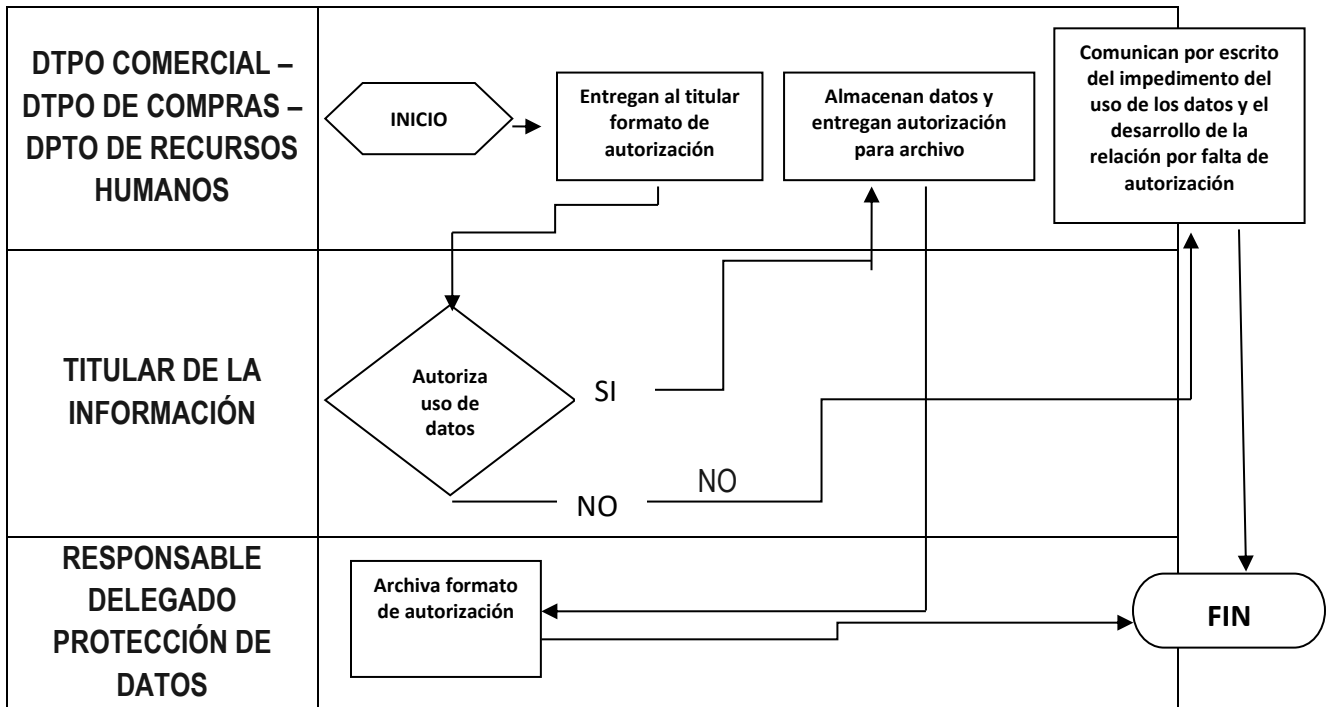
DTPO COMERCIAL – DTPO DE COMPRAS – DPTO DE RECURSOS HUMANOS

INICIO

Entregan al titular formato de autorización

Almacenan datos y entregan autorización para archivo

Comunican por escrito del impedimento del uso de los datos y el desarrollo de la relación por falta de autorización

TITULAR DE LA INFORMACIÓN

Autoriza uso de datos

SI

NO

NO

RESPONSABLE DELEGADO PROTECCIÓN DE DATOS

Archiva formato de autorización

FIN